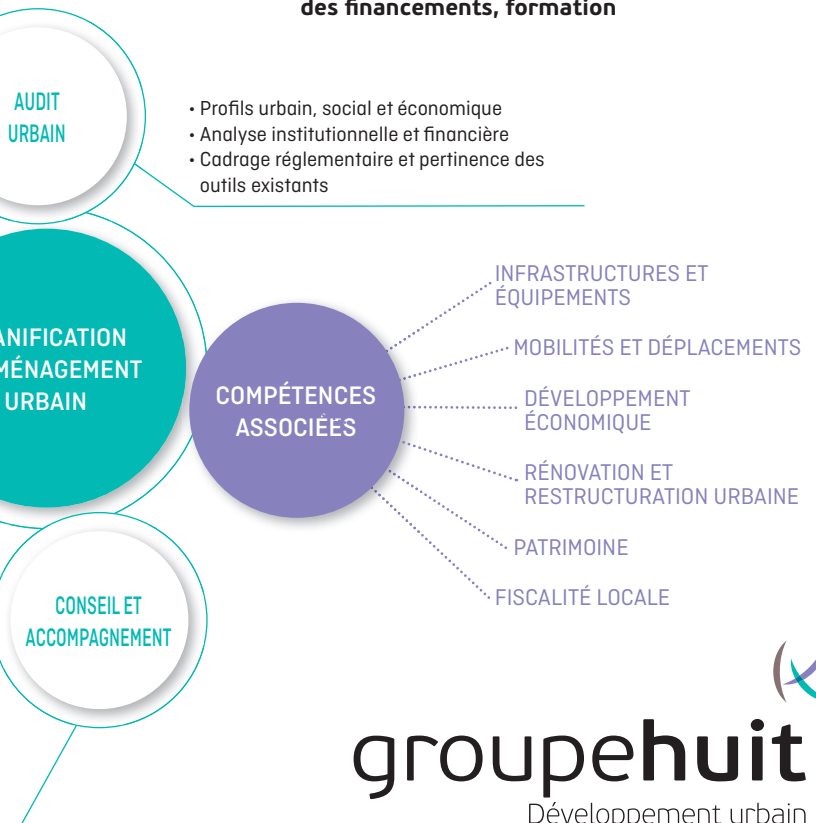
des financements, formation

AUDIT URBAIN

• Profils urbain, social et économique
• Analyse institutionnelle et financière
• Cadrage réglementaire et pertinence des outils existants

ANIFICATION
MÉNAGEMENT
URBAIN

COMPÉTENCES ASSOCIÉES

INFRASTRUCTURES ET ÉQUIPEMENTS

MOBILITÉS ET DÉPLACEMENTS

DÉVELOPPEMENT ÉCONOMIQUE

RÉNOVATION ET RESTRUCTURATION URBAINE

PATRIMOINE

FISCALITÉ LOCALE

CONSEIL ET ACCOMPAGNEMENT

groupehuit
Développement urbain